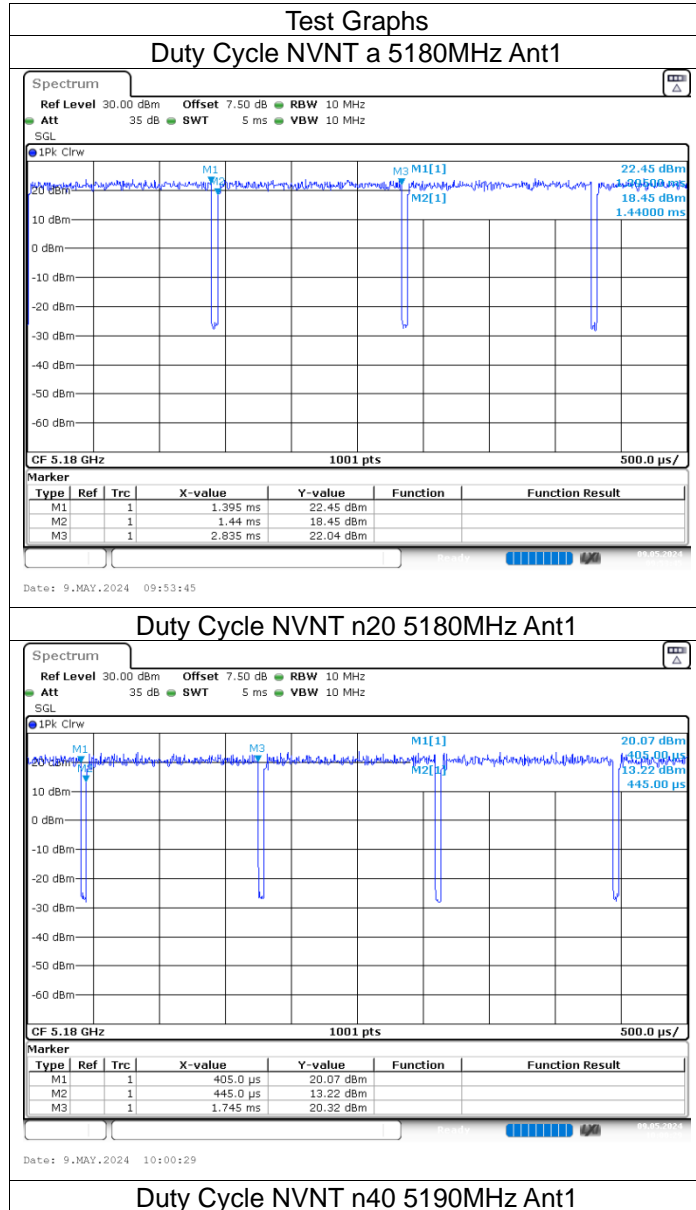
Test Graphs

Duty Cycle NVNT a 5180MHz Ant1

Spectrum

Ref Level 30.00 dBm Offset 7.50 dB RBW 10 MHz
Att 35 dB SWT 5 ms VBW 10 MHz
SGL

1Pk Clrw

M1 M2 M3 M1[1] 22.45 dBm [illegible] M2[1] 18.45 dBm 1.44000 ms

20 dBm
10 dBm
0 dBm
-10 dBm
-20 dBm
-30 dBm
-40 dBm
-50 dBm
-60 dBm

CF 5.18 GHz 1001 pts 500.0 µs/

Marker

| Type | Ref | Trc | X-value | Y-value | Function | Function Result |
|---|---|---|---|---|---|---|
| M1 | | 1 | 1.395 ms | 22.45 dBm | | |
| M2 | | 1 | 1.44 ms | 18.45 dBm | | |
| M3 | | 1 | 2.835 ms | 22.04 dBm | | |

Date: 9.MAY.2024 09:53:45

Duty Cycle NVNT n20 5180MHz Ant1

Spectrum

Ref Level 30.00 dBm Offset 7.50 dB RBW 10 MHz
Att 35 dB SWT 5 ms VBW 10 MHz
SGL

1Pk Clrw

M1 M2 M3 M1[1] 20.07 dBm 405.00 µs M2[1] 13.22 dBm 445.00 µs

20 dBm
10 dBm
0 dBm
-10 dBm
-20 dBm
-30 dBm
-40 dBm
-50 dBm
-60 dBm

CF 5.18 GHz 1001 pts 500.0 µs/

Marker

| Type | Ref | Trc | X-value | Y-value | Function | Function Result |
|---|---|---|---|---|---|---|
| M1 | | 1 | 405.0 µs | 20.07 dBm | | |
| M2 | | 1 | 445.0 µs | 13.22 dBm | | |
| M3 | | 1 | 1.745 ms | 20.32 dBm | | |

Date: 9.MAY.2024 10:00:29

Duty Cycle NVNT n40 5190MHz Ant1